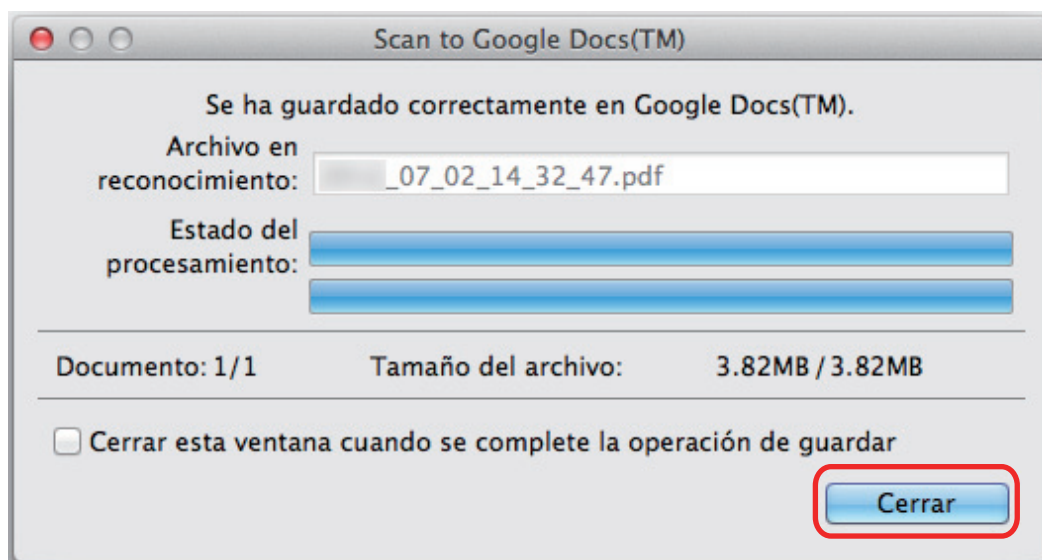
Scan to Google Docs(TM)

Se ha guardado correctamente en Google Docs(TM).

Archivo en reconocimiento: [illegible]_07_02_14_32_47.pdf

Estado del procesamiento:

Documento: 1/1

Tamaño del archivo: 3.82MB / 3.82MB

Cerrar esta ventana cuando se complete la operación de guardar

Cerrar